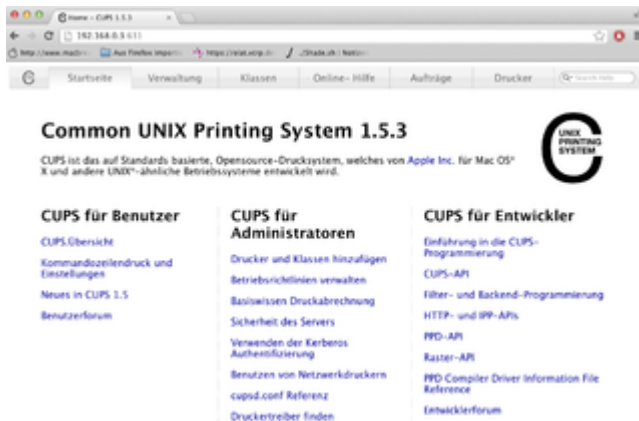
Home – CUPS 1.5.3

192.168.0.5:631

http://www.macinr... Aus Firefox impor... https://mail.strip... ./Shade.ch | Nation

Startseite | Verwaltung | Klassen | Online-Hilfe | Aufträge | Drucker | Search Help

Common UNIX Printing System 1.5.3

UNIX PRINTING SYSTEM

CUPS ist das auf Standards basierte, Opensource-Drucksystem, welches von Apple Inc. für Mac OS® X und andere UNIX®-ähnliche Betriebssysteme entwickelt wird.

CUPS für Benutzer

CUPS.Übersicht

Kommandozeilendruck und Einstellungen

Neues in CUPS 1.5

Benutzerforum

CUPS für Administratoren

Drucker und Klassen hinzufügen

Betriebsrichtlinien verwalten

Basiswissen Druckabrechnung

Sicherheit des Servers

Verwenden der Kerberos Authentifizierung

Benutzen von Netzwerkdruckern

cupsd.conf Referenz

Druckertreiber finden

CUPS für Entwickler

Einführung in die CUPS-Programmierung

CUPS-API

Filter- und Backend-Programmierung

HTTP- und IPP-APIs

PPD-API

Raster-API

PPD Compiler Driver Information File Reference

Entwicklerforum